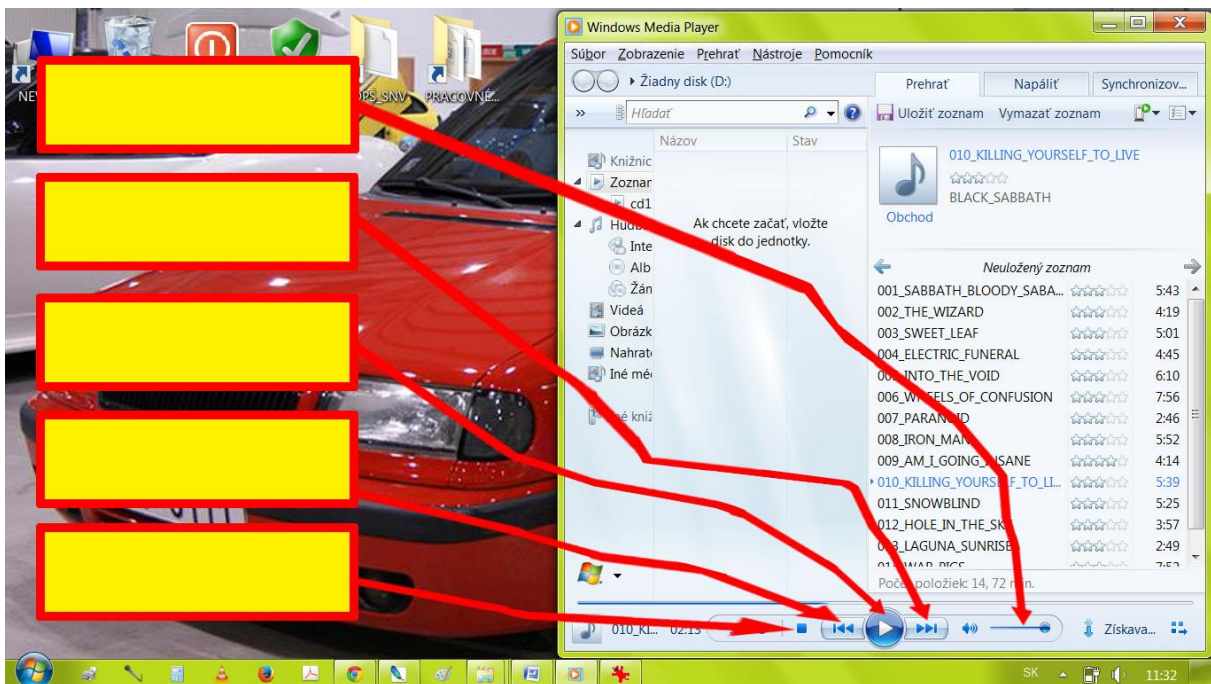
NE

DPS_SNV

PRACOVNÉ...

Windows Media Player

Súbor Zobrazenie Prehrať Nástroje Pomocník

Žiadny disk (D:)

Prehrať Napáliť Synchronizov...

Hľadať

Uložiť zoznam Vymazať zoznam

Názov Stav

Knižnic
Zoznar
cd1
Hudb
Inte
Alb
Žán
Videá
Obrázk
Nahrat
Iné mé
é kniž

Ak chcete začať, vložte disk do jednotky.

010_KILLING_YOURSELF_TO_LIVE
BLACK_SABBATH
Obchod

Neuložený zoznam

| | |
|---|---|
| 001_SABBATH_BLOODY_SABA... | 5:43 |
| 002_THE_WIZARD | 4:19 |
| 003_SWEET_LEAF | 5:01 |
| 004_ELECTRIC_FUNERAL | 4:45 |
| 00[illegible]_INTO_THE_VOID | 6:10 |
| 006_W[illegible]ELS_OF_CONFUSION | 7:56 |
| 007_PARAN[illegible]ID | 2:46 |
| 008_IRON_MAN | 5:52 |
| 009_AM_I_GOING_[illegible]SANE | 4:14 |
| 010_KILLING_YOURS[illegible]F_TO_LI... | 5:39 |
| 011_SNOWBLIND | 5:25 |
| 012_HOLE_IN_THE_SK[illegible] | 3:57 |
| 0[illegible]3_LAGUNA_SUNRISE | 2:49 |
| 01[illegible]_WAR_PIGS | 7:5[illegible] |

Poč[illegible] položiek: 14, 72 m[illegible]n.

010_Ki... 02:13

Získava...

SK 11:32